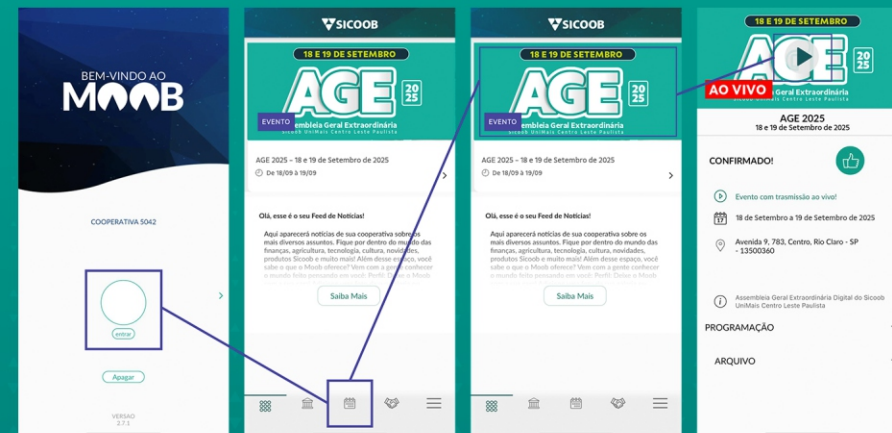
BEM-VINDO AO
MOOB

COOPERATIVA 5042

entrar

Apagar

VERSÃO
2.7.1

SICOOB

18 E 19 DE SETEMBRO
AGE 2025
Assembleia Geral Extraordinária
Sicoob UniMais Centro Leste Paulista
EVENTO

AGE 2025 – 18 e 19 de Setembro de 2025
De 18/09 à 19/09

Olá, esse é o seu Feed de Notícias!

Aqui aparecerá notícias de sua cooperativa sobre os mais diversos assuntos. Fique por dentro do mundo das finanças, agricultura, tecnologia, cultura, novidades, produtos Sicoob e muito mais! Além desse espaço, você sabe o que o Moob oferece? Vem com a gente conhecer o mundo feito pensando em você: Perfil, Dados e Moob

Saiba Mais

SICOOB

18 E 19 DE SETEMBRO
AGE 2025
Assembleia Geral Extraordinária
Sicoob UniMais Centro Leste Paulista
EVENTO

AGE 2025 – 18 e 19 de Setembro de 2025
De 18/09 à 19/09

Olá, esse é o seu Feed de Notícias!

Aqui aparecerá notícias de sua cooperativa sobre os mais diversos assuntos. Fique por dentro do mundo das finanças, agricultura, tecnologia, cultura, novidades, produtos Sicoob e muito mais! Além desse espaço, você sabe o que o Moob oferece? Vem com a gente conhecer o mundo feito pensando em você: Perfil, Dados e Moob

Saiba Mais

18 E 19 DE SETEMBRO
AGE 2025
AO VIVO
Sicoob UniMais Centro Leste Paulista

AGE 2025
18 e 19 de Setembro de 2025

CONFIRMADO!

Evento com trasmissão ao vivo!

17
18 de Setembro a 19 de Setembro de 2025

Avenida 9, 783, Centro, Rio Claro - SP - 13500360

Assembleia Geral Extraordinária Digital do Sicoob UniMais Centro Leste Paulista

PROGRAMAÇÃO

ARQUIVO